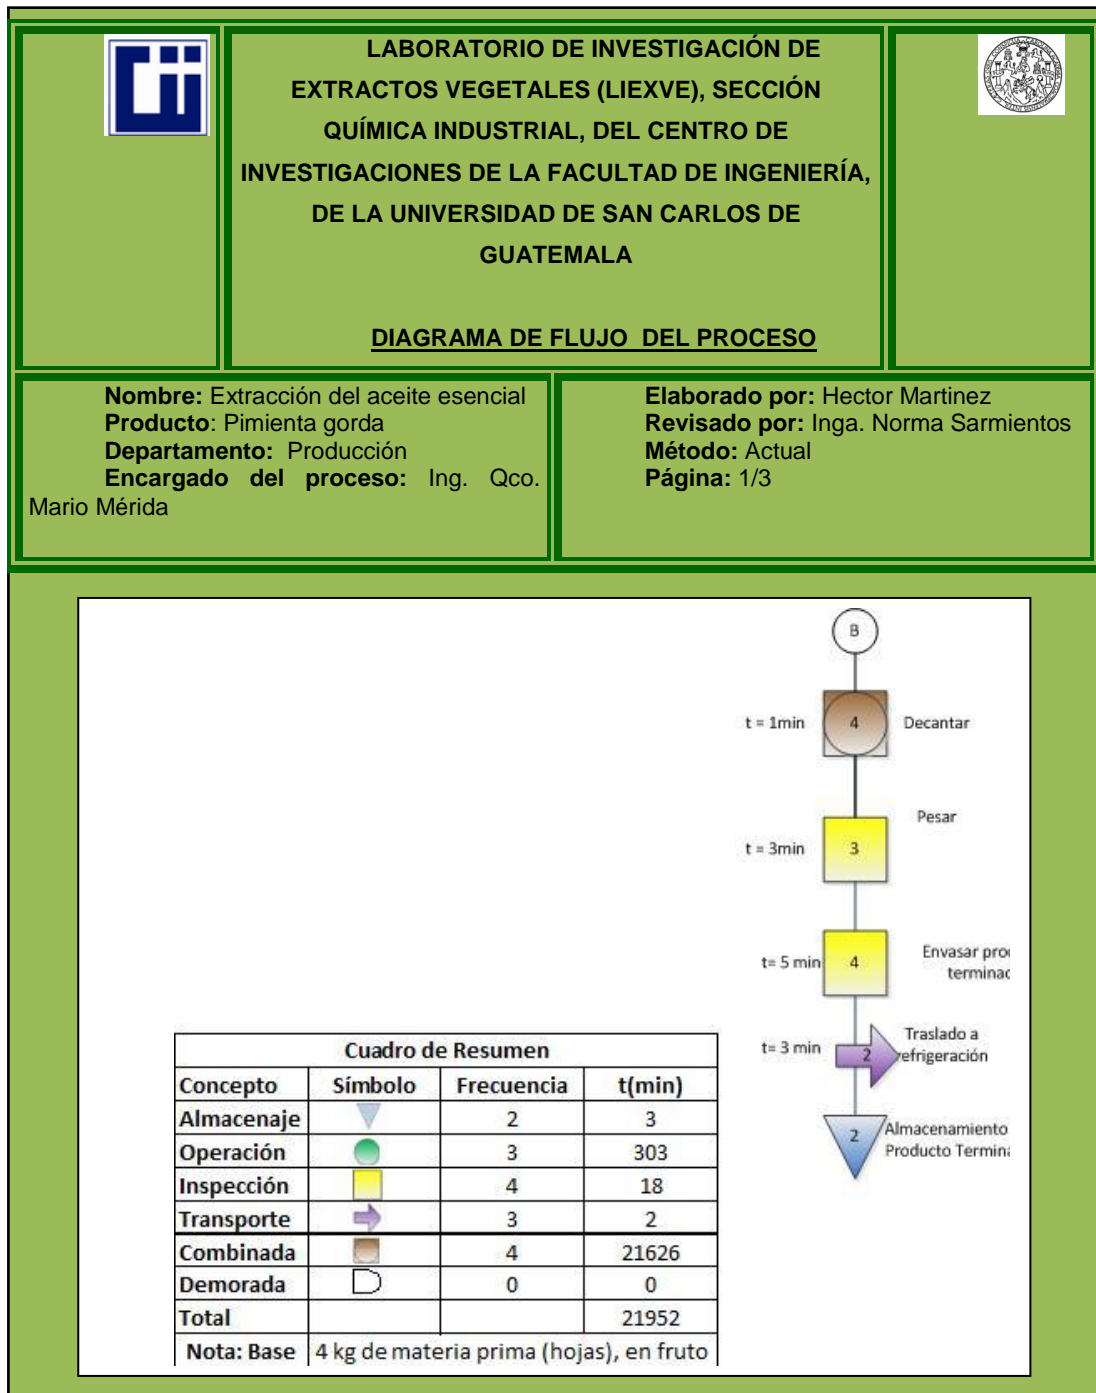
LABORATORIO DE INVESTIGACIÓN DE EXTRACTOS VEGETALES (LIEXVE), SECCIÓN QUÍMICA INDUSTRIAL, DEL CENTRO DE INVESTIGACIONES DE LA FACULTAD DE INGENIERÍA, DE LA UNIVERSIDAD DE SAN CARLOS DE GUATEMALA

DIAGRAMA DE FLUJO DEL PROCESO

**Nombre:** Extracción del aceite esencial
**Producto**: Pimienta gorda
**Departamento:** Producción
**Encargado del proceso:** Ing. Qco. Mario Mérida

**Elaborado por:** Hector Martinez
**Revisado por:** Inga. Norma Sarmientos
**Método:** Actual
**Página:** 1/3

B

t = 1min
4
Decantar

Pesar
t = 3min
3

t= 5 min
4
Envasar pro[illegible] terminad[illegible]

t= 3 min
2
Traslado a refrigeración

2
Almacenamiento Producto Termin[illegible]

| Cuadro de Resumen | | | |
|---|---|---|---|
| Concepto | Símbolo | Frecuencia | t(min) |
| Almacenaje | | 2 | 3 |
| Operación | | 3 | 303 |
| Inspección | | 4 | 18 |
| Transporte | | 3 | 2 |
| Combinada | | 4 | 21626 |
| Demorada | | 0 | 0 |
| Total | | | 21952 |
| Nota: Base | 4 kg de materia prima (hojas), en fruto | | |